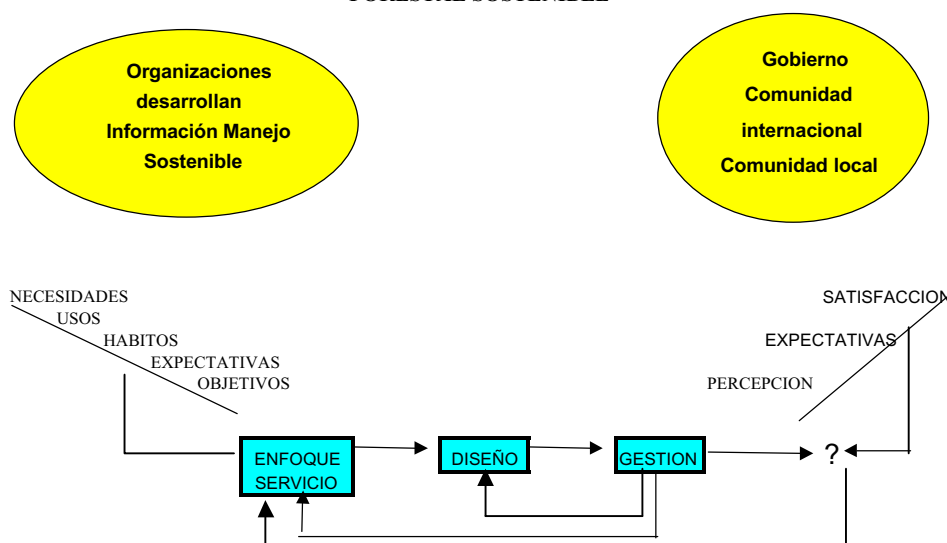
Organizaciones desarrollan Información Manejo Sostenible

Gobierno Comunidad internacional Comunidad local

NECESIDADES
USOS
HABITOS
EXPECTATIVAS
OBJETIVOS

SATISFACCION
EXPECTATIVAS
PERCEPCION

ENFOQUE SERVICIO

DISEÑO

GESTION

?